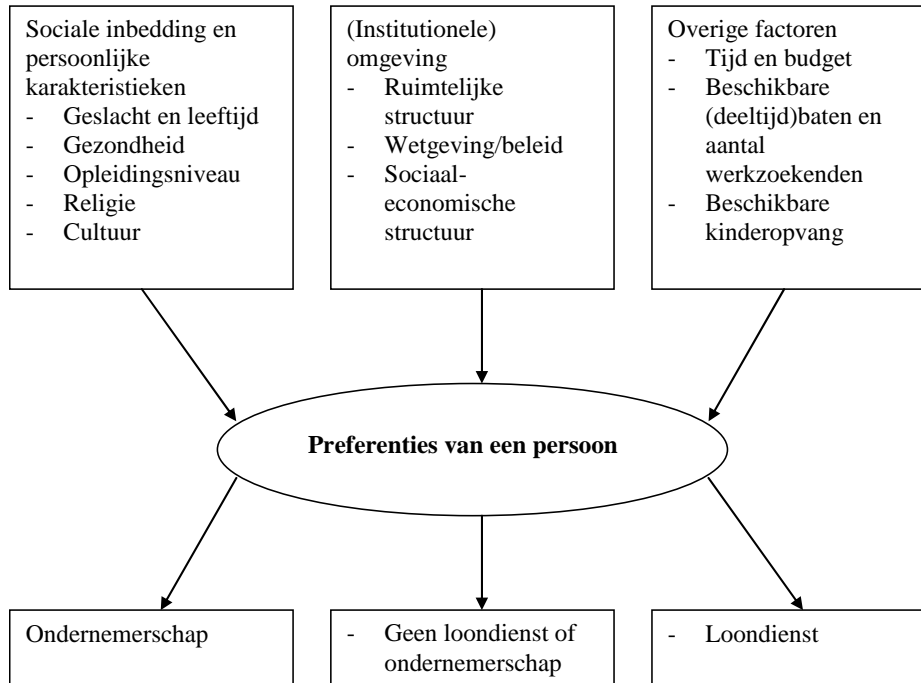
Sociale inbedding en persoonlijke karakteristieken
- Geslacht en leeftijd
- Gezondheid
- Opleidingsniveau
- Religie
- Cultuur

(Institutionele) omgeving
- Ruimtelijke structuur
- Wetgeving/beleid
- Sociaal-economische structuur

Overige factoren
- Tijd en budget
- Beschikbare (deeltijd)baten en aantal werkzoekenden
- Beschikbare kinderopvang

**Preferenties van een persoon**

Ondernemerschap

- Geen loondienst of ondernemerschap

- Loondienst